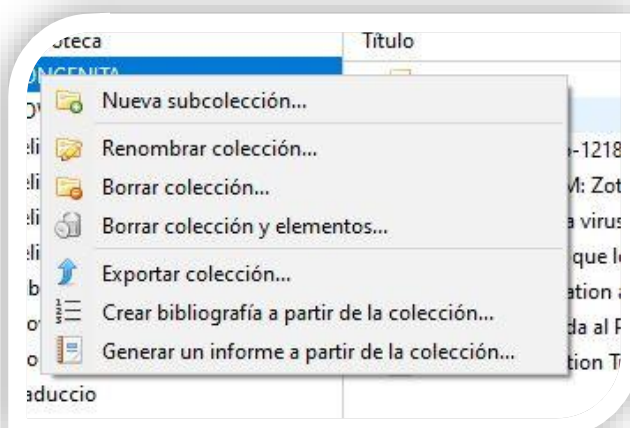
oteca
Título
NGENITA
Nueva subcolección...
Renombrar colección...
Borrar colección...
Borrar colección y elementos...
Exportar colección...
Crear bibliografía a partir de la colección...
Generar un informe a partir de la colección...
-1218
M: Zot
a virus
que l
ation a
da al F
tion T
aduccio